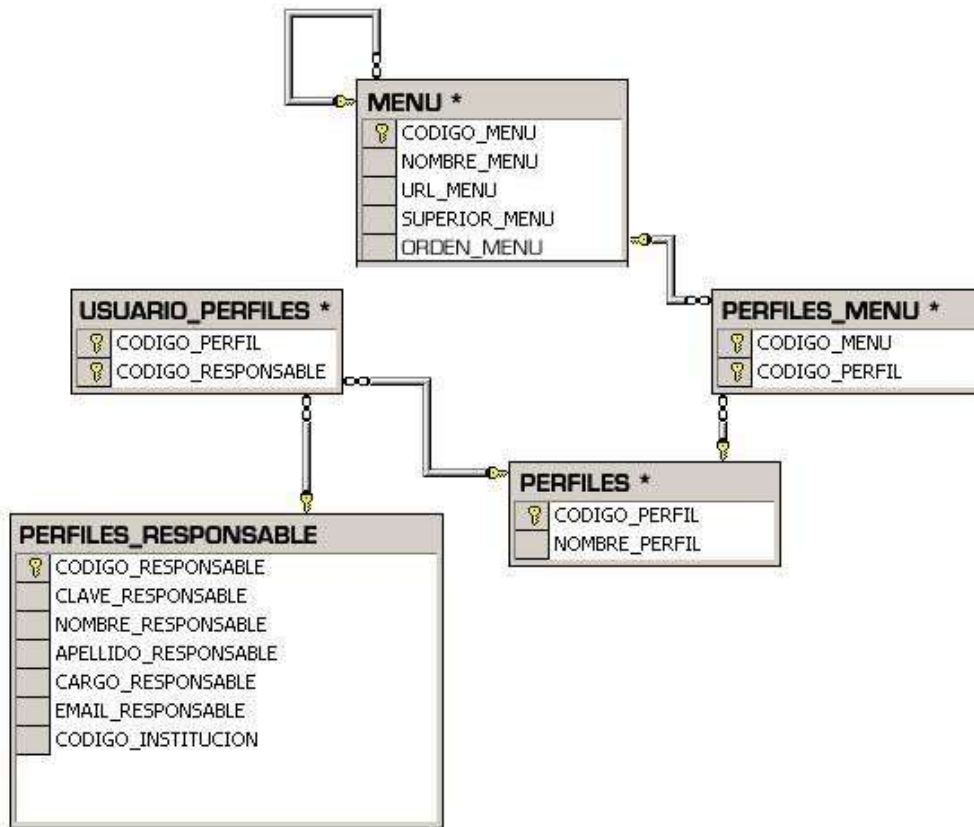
MENU *

CODIGO_MENU
NOMBRE_MENU
URL_MENU
SUPERIOR_MENU
ORDEN_MENU

USUARIO_PERFILES *

CODIGO_PERFIL
CODIGO_RESPONSABLE

PERFILES_MENU *

CODIGO_MENU
CODIGO_PERFIL

PERFILES *

CODIGO_PERFIL
NOMBRE_PERFIL

PERFILES_RESPONSABLE

CODIGO_RESPONSABLE
CLAVE_RESPONSABLE
NOMBRE_RESPONSABLE
APELLIDO_RESPONSABLE
CARGO_RESPONSABLE
EMAIL_RESPONSABLE
CODIGO_INSTITUCION